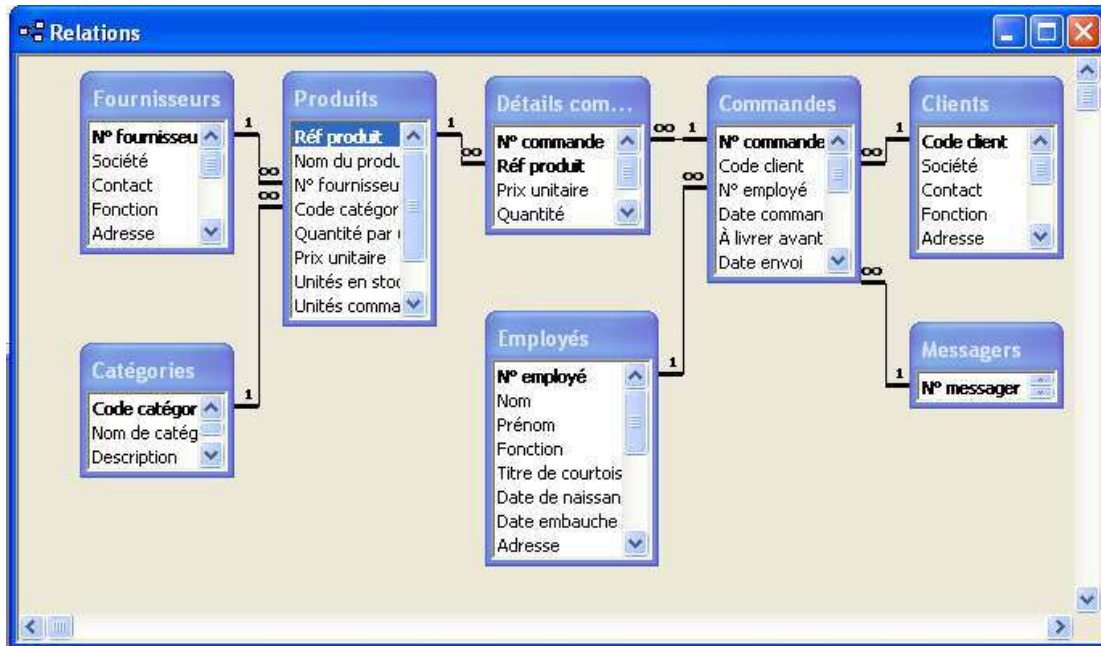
Relations

Fournisseurs
N° fournisseu
Société
Contact
Fonction
Adresse

Produits
Réf produit
Nom du produ
N° fournisseu
Code catégor
Quantité par
Prix unitaire
Unités en stoc
Unités comma

Détails com...
N° commande
Réf produit
Prix unitaire
Quantité

Commandes
N° commande
Code client
N° employé
Date comman
À livrer avant
Date envoi

Clients
Code client
Société
Contact
Fonction
Adresse

Catégories
Code catégor
Nom de catég
Description

Employés
N° employé
Nom
Prénom
Fonction
Titre de courtois
Date de naissan
Date embauche
Adresse

Messagers
N° messager

1
∞
∞
1
1
∞
∞
1
∞
1
∞
1
∞
1